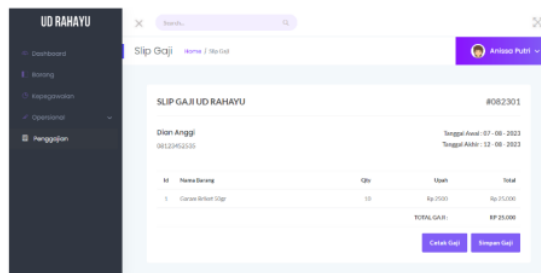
UD RAHAYU

Dashboard

Barang

Kepegawaian

Operasional

Penggajian

Search...

Slip Gaji

Home / Slip Gaji

Anissa Putri

SLIP GAJI UD RAHAYU

#082301

Dian Anggi

08123452535

Tanggal Awal : 07 - 08 - 2023

Tanggal Akhir : 12 - 08 - 2023

| Id | Nama Barang | Qty | Upah | Total |
|---|---|---|---|---|
| 1 | Garam Refield 10gr | 10 | Rp 2500 | Rp 25,000 |
| | | | TOTAL GAJI : | RP 25,000 |

Cetak Gaji

Simpan Gaji